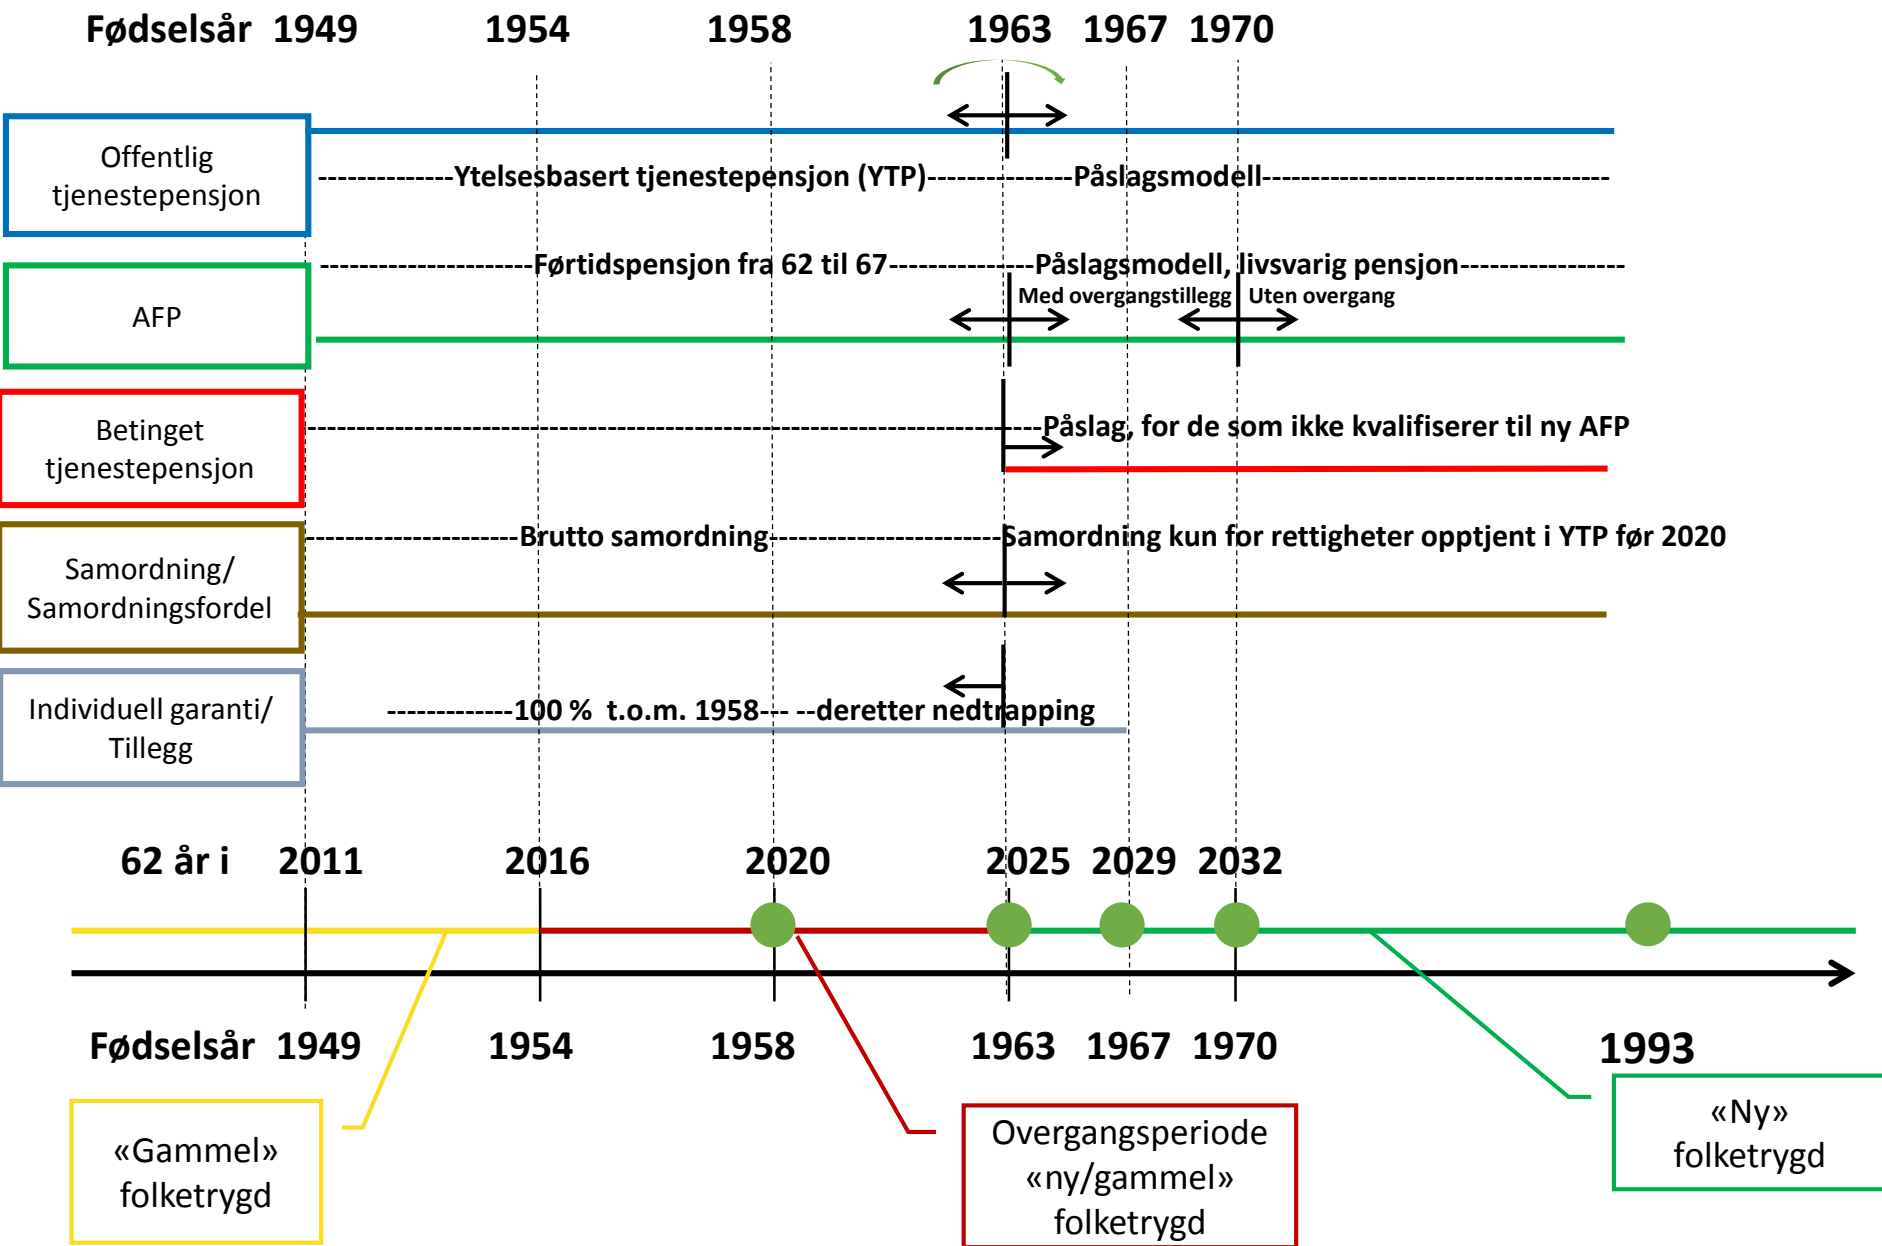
Fødselsår 1949 1954 1958 1963 1967 1970

Offentlig tjenestepensjon

-------------Ytelsesbasert tjenestepensjon (YTP)-------------Påslagsmodell-----------------------------------

AFP

--------------------Førtidspensjon fra 62 til 67--------------Påslagsmodell, livsvarig pensjon----------------

Med overgangstillegg | Uten overgang

Betinget tjenestepensjon

-----------------------------------------------------------------------------Påslag, for de som ikke kvalifiserer til ny AFP

Samordning/ Samordningsfordel

--------------------Brutto samordning---------------------Samordning kun for rettigheter opptjent i YTP før 2020

Individuell garanti/ Tillegg

------------100 % t.o.m. 1958--- --deretter nedtrapping

62 år i 2011 2016 2020 2025 2029 2032

Fødselsår 1949 1954 1958 1963 1967 1970 1993

«Gammel» folketrygd

Overgangsperiode «ny/gammel» folketrygd

«Ny» folketrygd